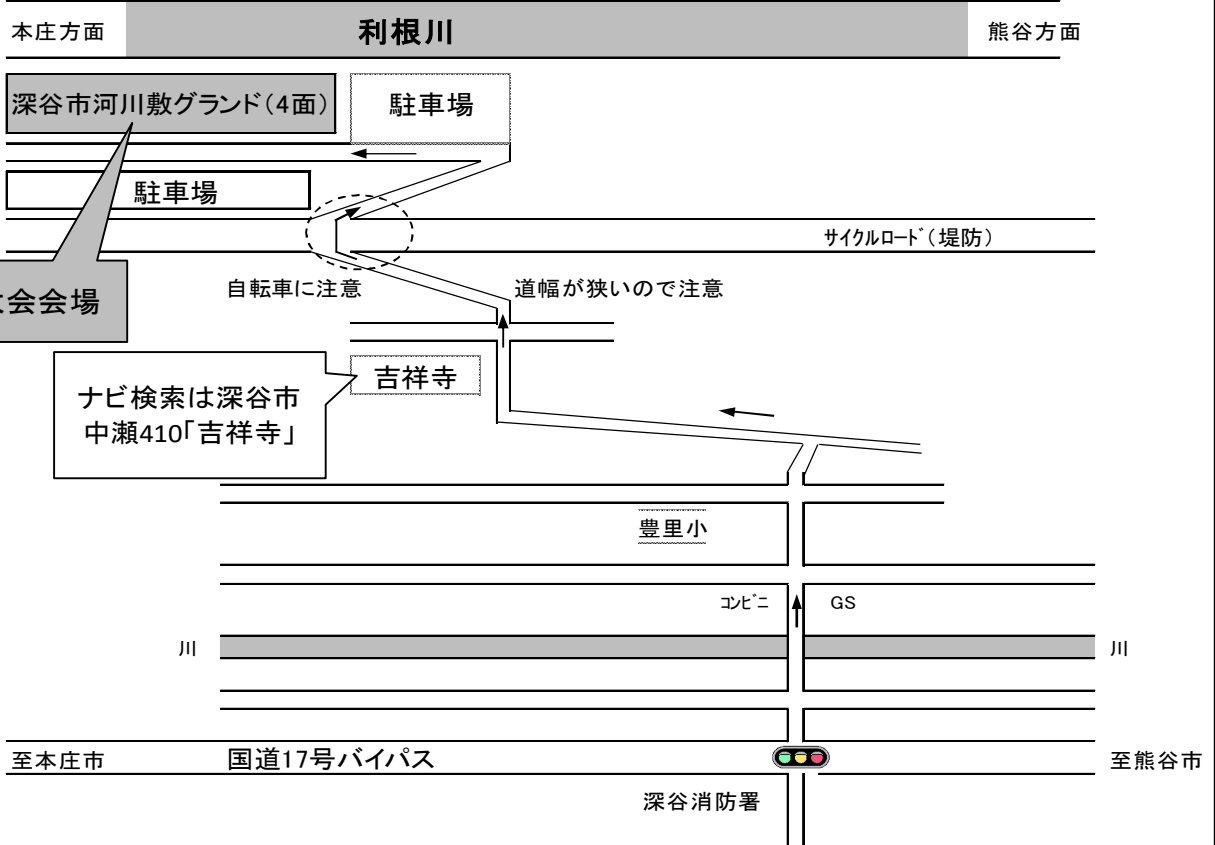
本庄方面

利根川

熊谷方面

深谷市河川敷グランド(4面)

駐車場

駐車場

サイクルロート゛(堤防)

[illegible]会会場

自転車に注意

道幅が狭いので注意

吉祥寺

ナビ検索は深谷市中瀬410「吉祥寺」

豊里小

コンビニ

GS

川

川

至本庄市

国道17号バイパス

至熊谷市

深谷消防署